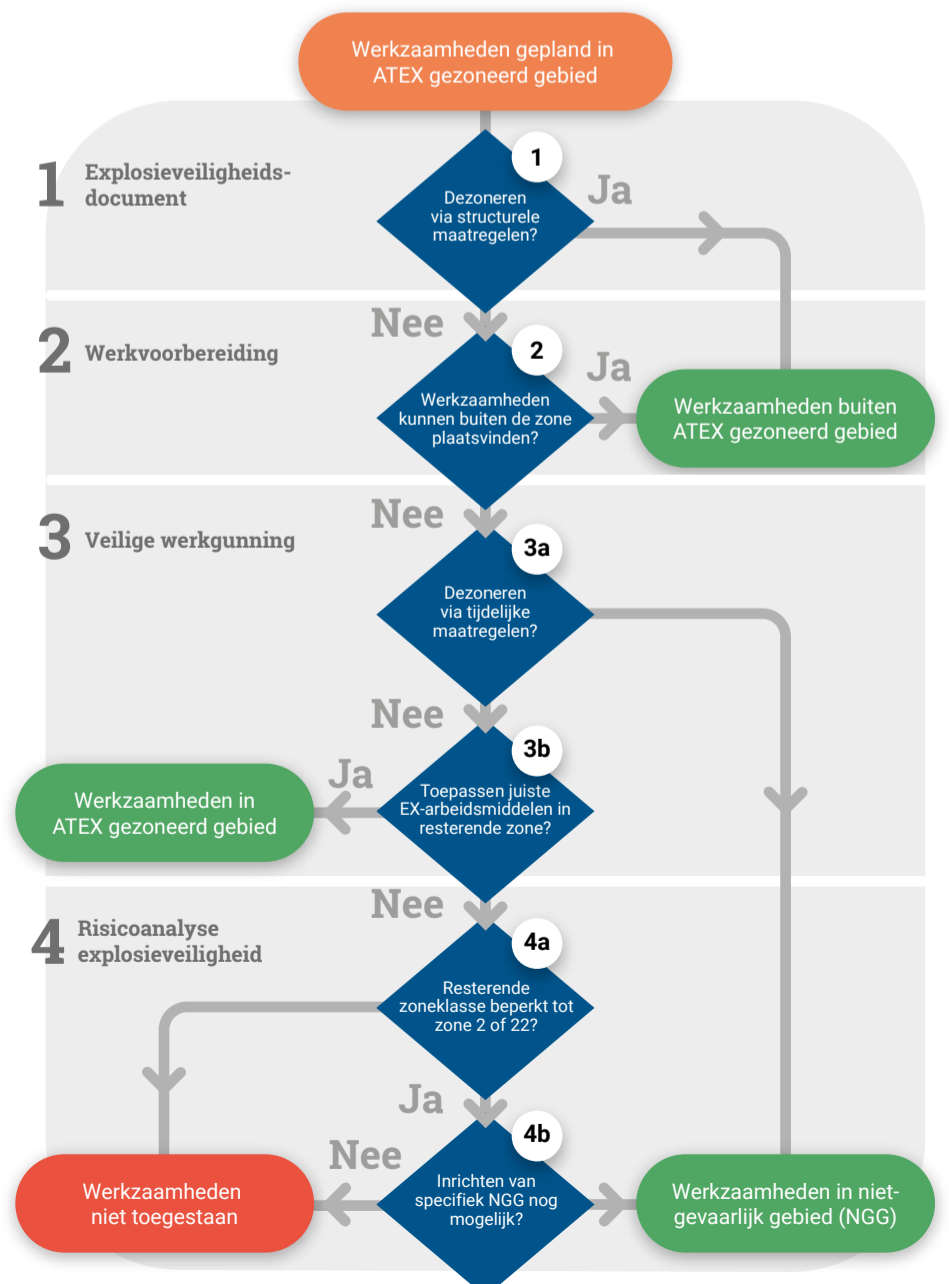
Werkzaamheden gepland in ATEX gezoneerd gebied

1 Explosieveiligheidsdocument

1
Dezoneren via structurele maatregelen?

Ja

Nee

2 Werkvoorbereiding

2
Werkzaamheden kunnen buiten de zone plaatsvinden?

Ja

Werkzaamheden buiten ATEX gezoneerd gebied

Nee

3 Veilige werkgunning

3a
Dezoneren via tijdelijke maatregelen?

Nee

3b
Toepassen juiste EX-arbeidsmiddelen in resterende zone?

Ja

Werkzaamheden in ATEX gezoneerd gebied

Nee

4 Risicoanalyse explosieveiligheid

4a
Resterende zoneklasse beperkt tot zone 2 of 22?

Ja

4b
Inrichten van specifiek NGG nog mogelijk?

Nee

Werkzaamheden niet toegestaan

Werkzaamheden in niet-gevaarlijk gebied (NGG)